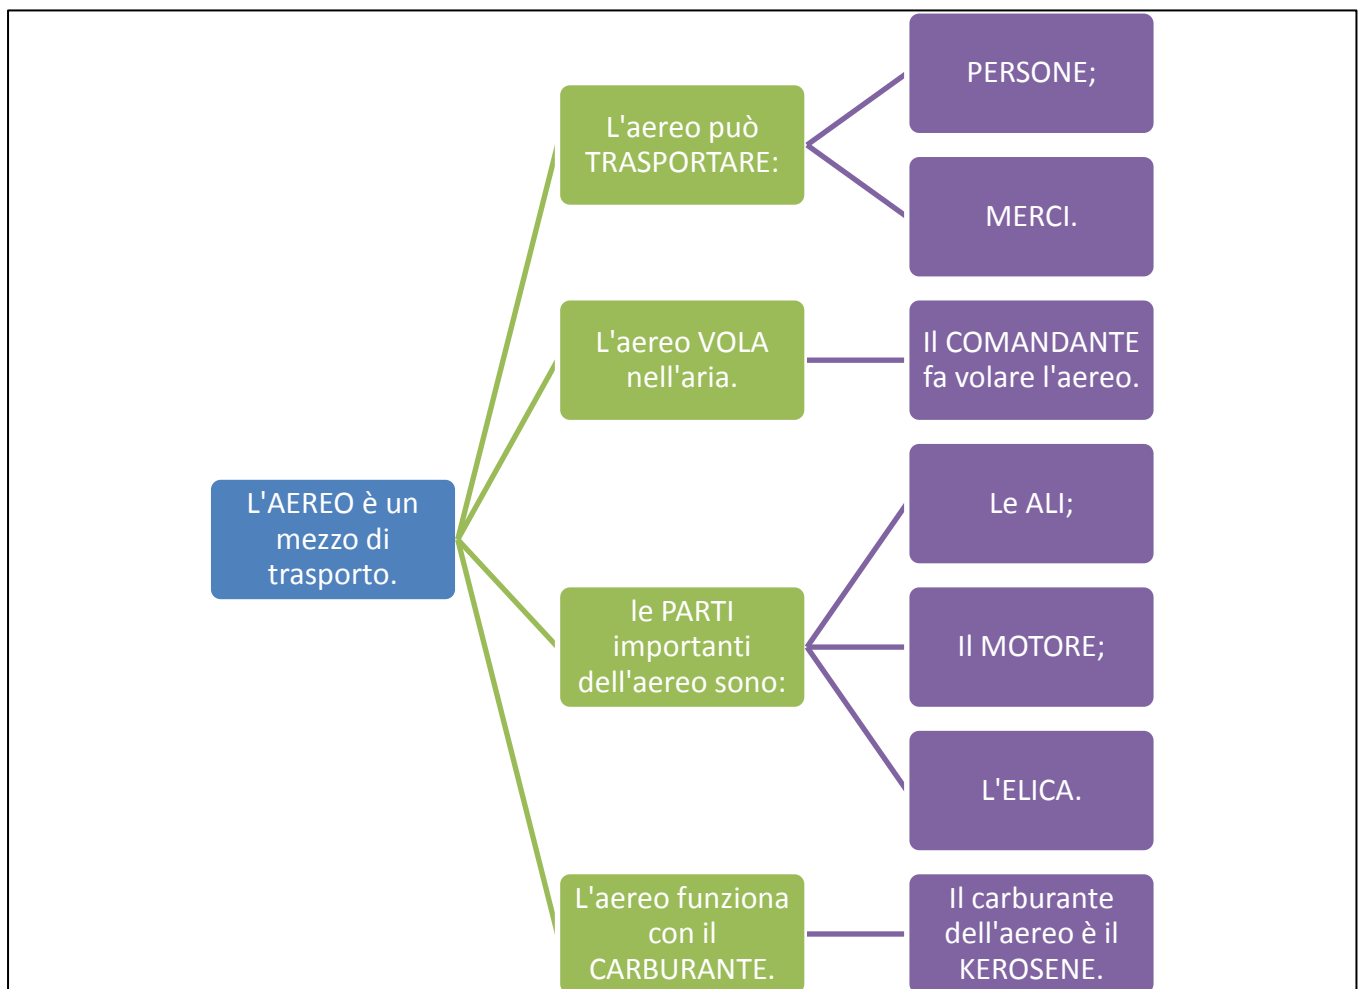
L'AEREO è un mezzo di trasporto.

L'aereo può TRASPORTARE:

PERSONE;

MERCI.

L'aereo VOLA nell'aria.

Il COMANDANTE fa volare l'aereo.

le PARTI importanti dell'aereo sono:

Le ALI;

Il MOTORE;

L'ELICA.

L'aereo funziona con il CARBURANTE.

Il carburante dell'aereo è il KEROSENE.